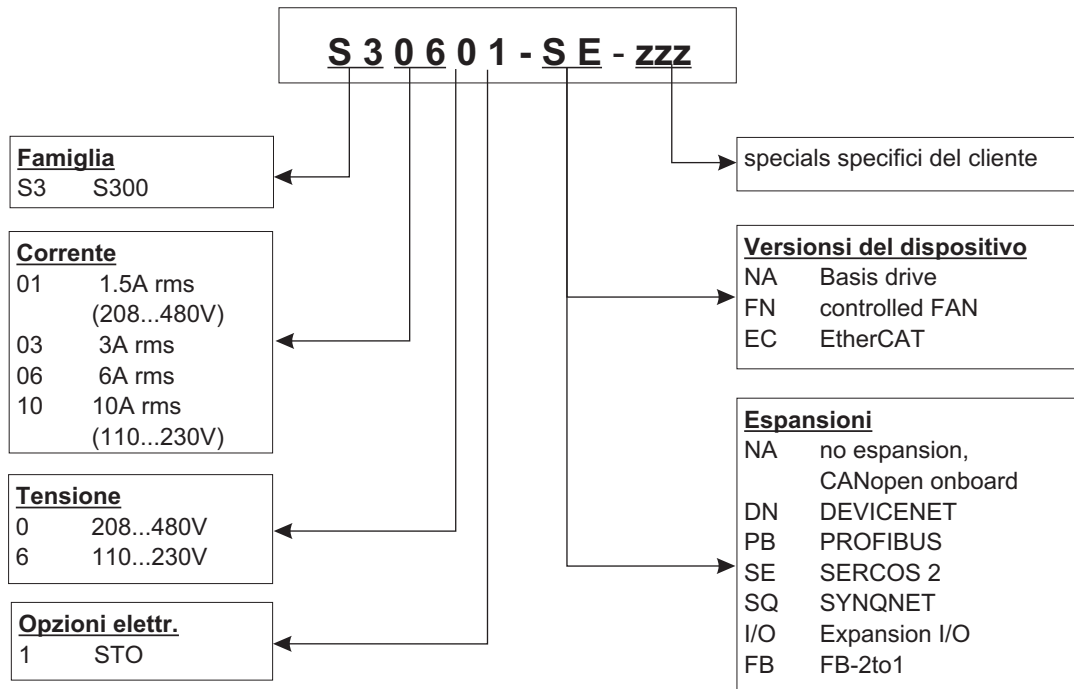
S 3 0 6 0 1 - S E - zzz

Famiglia
S3 S300

Corrente
01 1.5A rms (208...480V)
03 3A rms
06 6A rms
10 10A rms (110...230V)

Tensione
0 208...480V
6 110...230V

Opzioni elettr.
1 STO

specials specifici del cliente

Versionsi del dispositivo
NA Basis drive
FN controlled FAN
EC EtherCAT

Espansioni
NA no espansion, CANopen onboard
DN DEVICENET
PB PROFIBUS
SE SERCOS 2
SQ SYNQNET
I/O Expansion I/O
FB FB-2to1